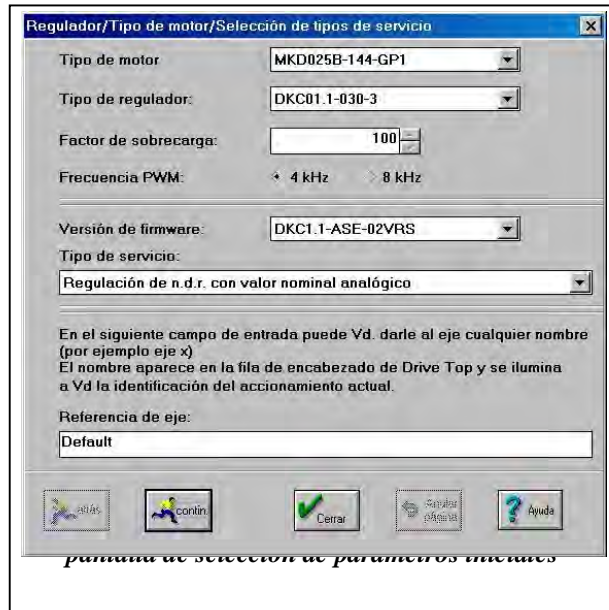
Regulador/Tipo de motor/Selección de tipos de servicio

Tipo de motor
MKD025B-144-GP1

Tipo de regulador:
DKC01.1-030-3

Factor de sobrecarga:
100

Frecuencia PWM:
4 kHz
8 kHz

Versión de firmware:
DKC1.1-ASE-02VRS

Tipo de servicio:
Regulación de n.d.r. con valor nominal analógico

En el siguiente campo de entrada puede Vd. darle al eje cualquier nombre (por ejemplo eje x)
El nombre aparece en la fila de encabezado de Drive Top y se ilumina a Vd la identificación del accionamiento actual.

Referencia de eje:
Default

atrás
contin.
Cerrar
Ayudar página
Ayuda

pantalla de selección de parámetros iniciales